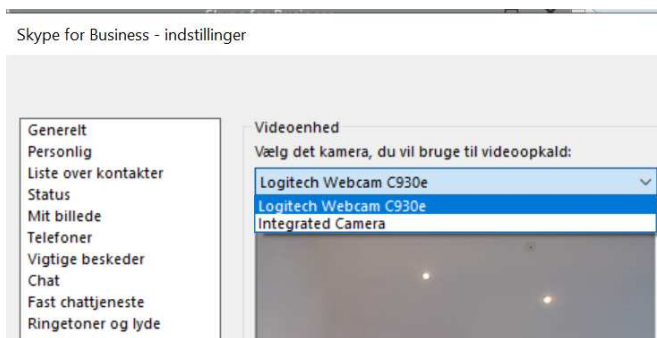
Skype for Business - indstillinger

Generelt
Personlig
Liste over kontakter
Status
Mit billede
Telefoner
Vigtige beskeder
Chat
Fast chattjeneste
Ringetoner og lyde

Videoenhed
Vælg det kamera, du vil bruge til videoopkald:
Logitech Webcam C930e
Logitech Webcam C930e
Integrated Camera